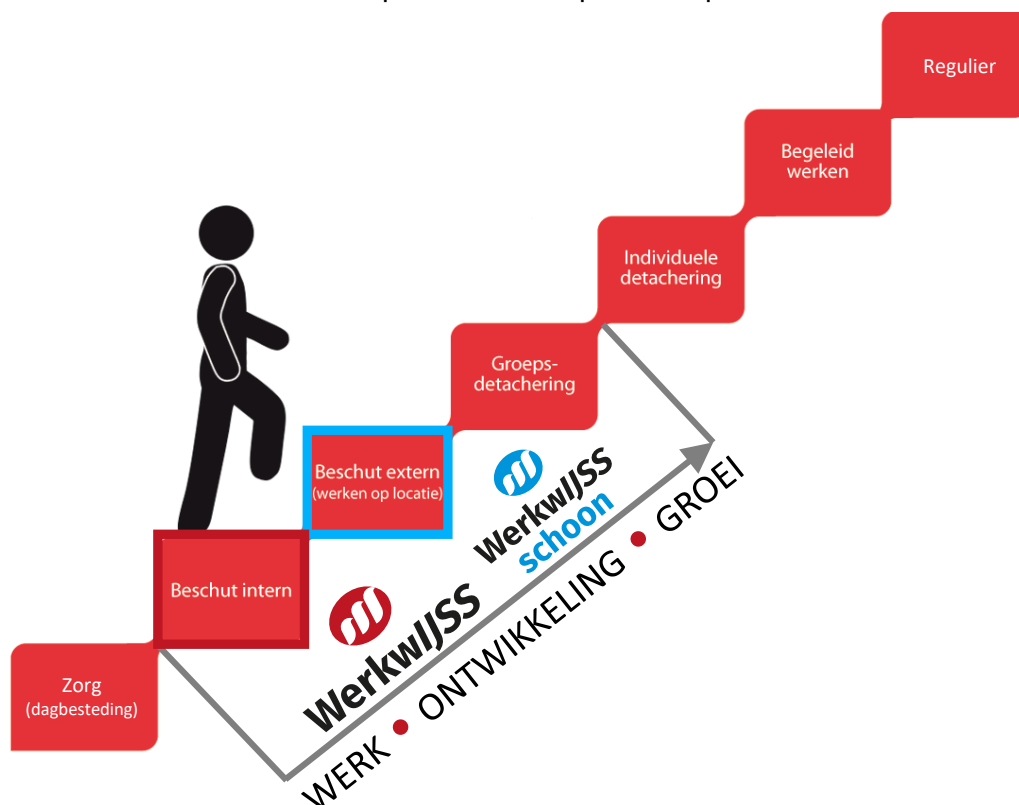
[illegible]

Regulier

Begeleid werken

Individuele detachering

Groeps-detachering

Beschut extern (werken op locatie)

Beschut intern

Zorg (dagbesteding)

WerkwIJSS schoon

WerkwIJSS

WERK • ONTWIKKELING • GROEI